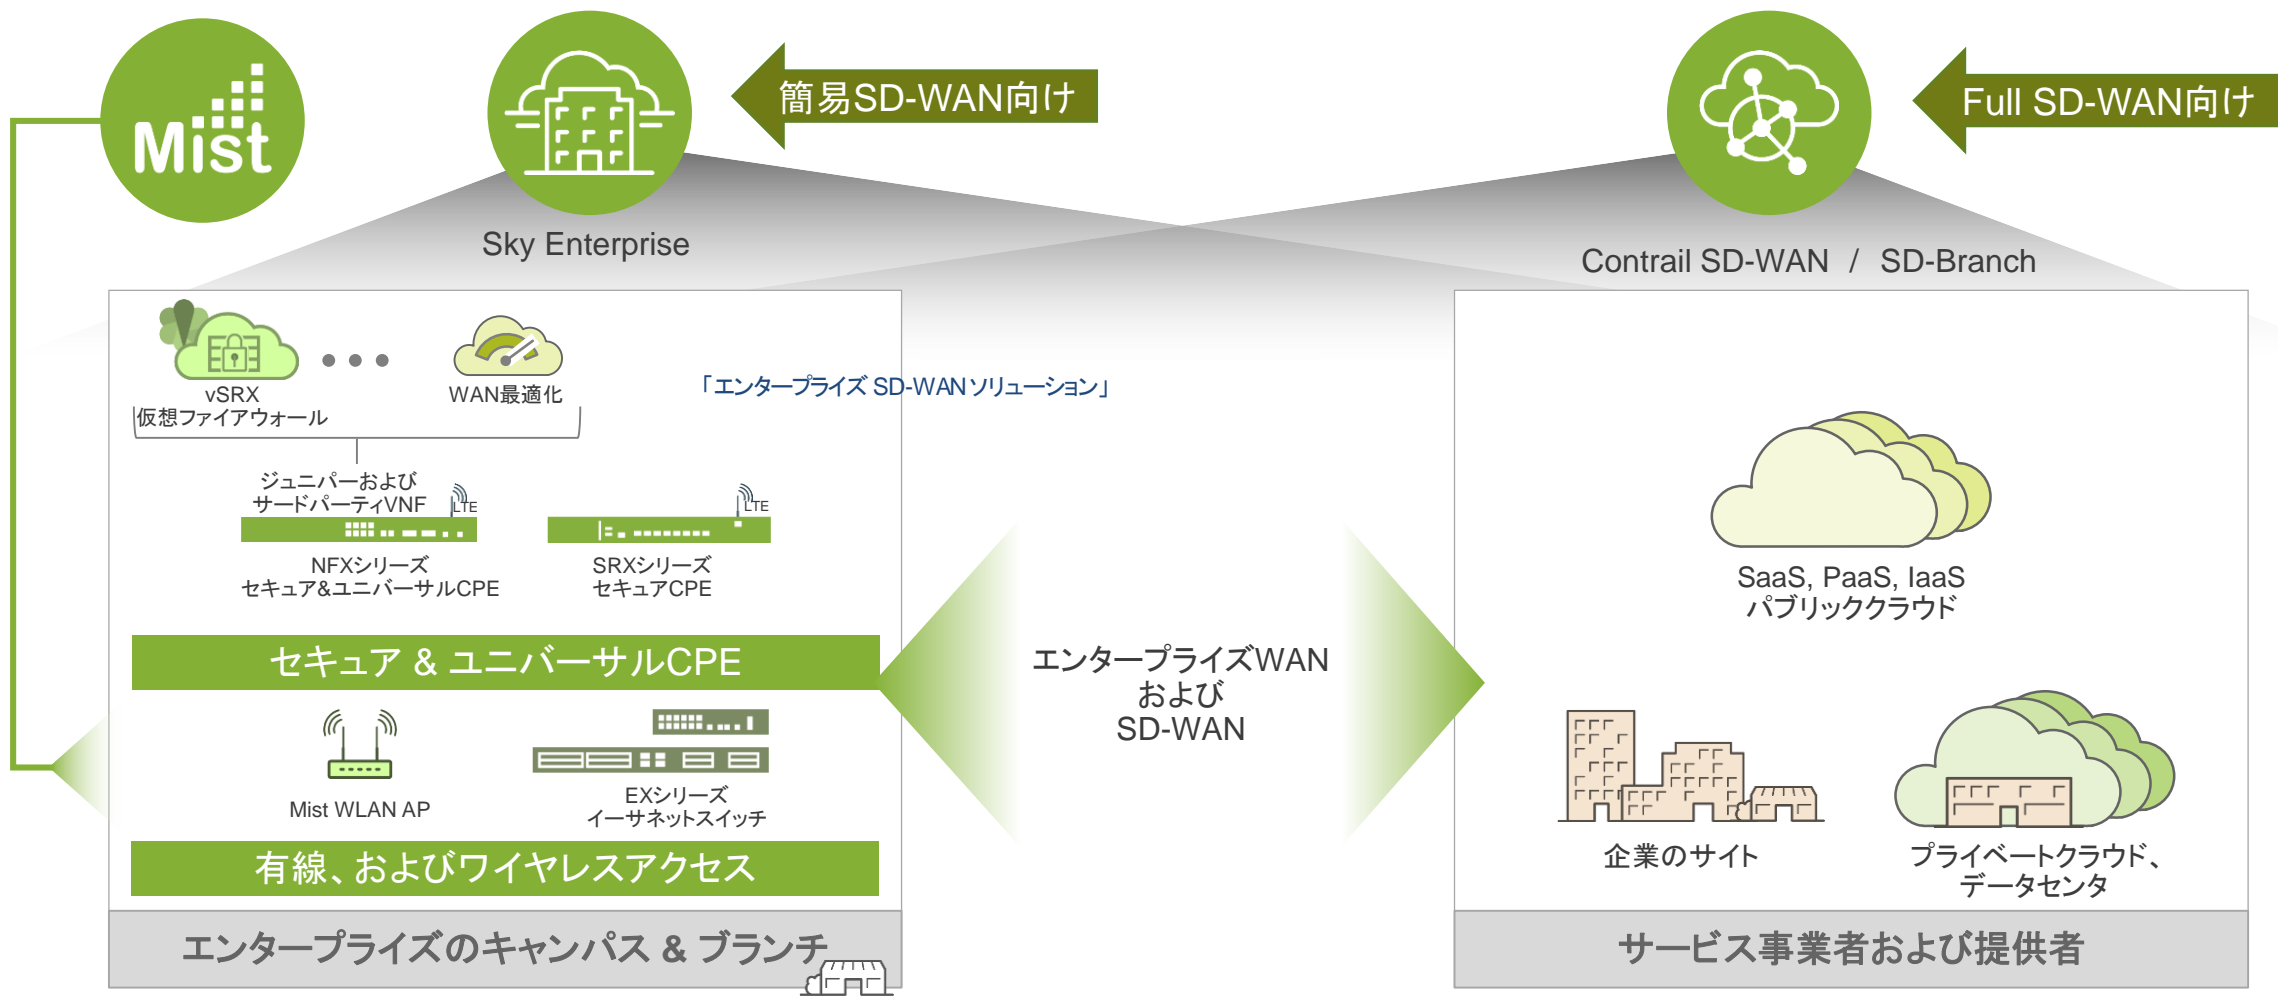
Mist

簡易SD-WAN向け

Sky Enterprise

Full SD-WAN向け

Contrail SD-WAN / SD-Branch

vSRX
仮想ファイアウォール

WAN最適化

「エンタープライズ SD-WAN ソリューション」

ジュニパーおよび
サードパーティVNF

LTE

LTE

NFXシリーズ
セキュア&ユニバーサルCPE

SRXシリーズ
セキュアCPE

セキュア & ユニバーサルCPE

Mist WLAN AP

EXシリーズ
イーサネットスイッチ

有線、およびワイヤレスアクセス

エンタープライズのキャンパス & ブランチ

エンタープライズWAN
および
SD-WAN

SaaS, PaaS, IaaS
パブリッククラウド

企業のサイト

プライベートクラウド、
データセンタ

サービス事業者および提供者